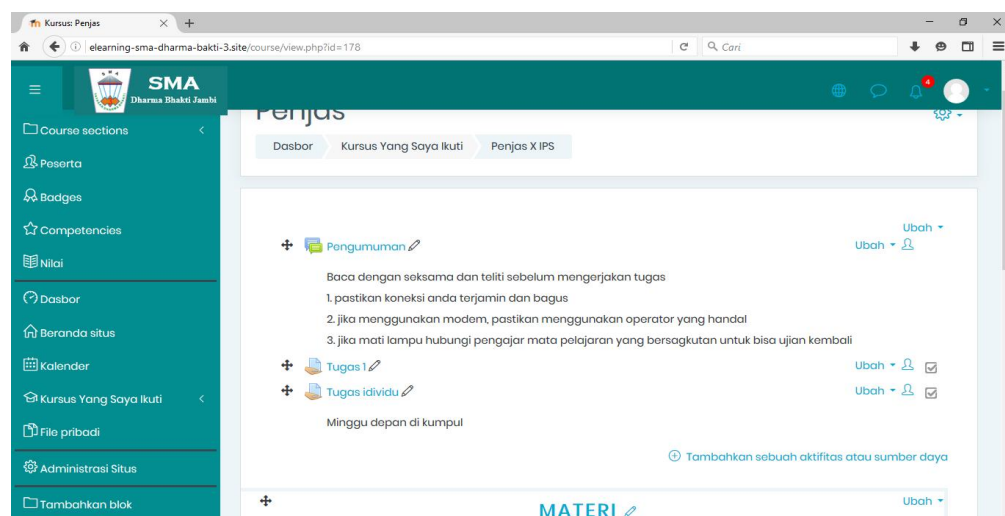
Kursus: Penjas
+
elearning-sma-dharma-bakti-3.site/course/view.php?id=178
Cari

SMA
Dharma Bhakti Jambi

4

Penjas

Course sections
Peserta
Badges
Competencies
Nilai
Dasbor
Beranda situs
Kalender
Kursus Yang Saya Ikuti
File pribadi
Administrasi Situs
Tambahkan blok

Dasbor | Kursus Yang Saya Ikuti | Penjas X IPS

Ubah

Pengumuman
Ubah

Baca dengan seksama dan teliti sebelum mengerjakan tugas
1. pastikan koneksi anda terjamin dan bagus
2. jika menggunakan modem, pastikan menggunakan operator yang handal
3. jika mati lampu hubungi pengajar mata pelajaran yang bersagkutan untuk bisa ujian kembali

Tugas 1
Ubah
Tugas idividu
Ubah

Minggu depan di kumpul

Tambahkan sebuah aktifitas atau sumber daya

MATERI
Ubah